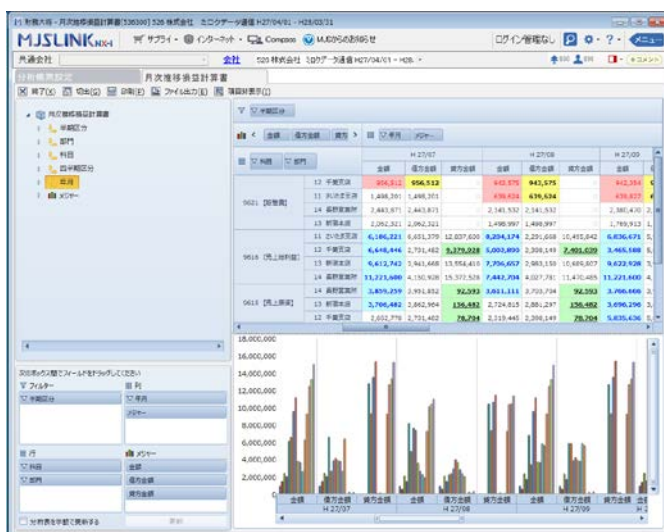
分析帳票 - 月次推移損益計算書[536300] 526 株式会社 ミロクデータ通信 H27/04/01 - H28/03/31

MJSLINK NX-I　サプライ・　インターネット・　Compass　MJSからのお知らせ　ログイン管理なし　メニュー

共通会社　会社　526 株式会社 ミロクデータ通信 H27/04/01 - H28.

分析帳票設定　月次推移損益計算書

終了(X)　切出(D)　印刷(P)　ファイル出力(E)　項目非表示(I)

月次推移損益計算書
半期区分
部門
科目
四半期区分
年月
メジャー

半期区分

全額　借方金額　貸方 >　年月　メジャー

科目　部門

| | | H 27/07 | | | H 27/08 | | | H 27/09 | |
|---|---|---|---|---|---|---|---|---|---|
| | | 金額 | 借方金額 | 貸方金額 | 金額 | 借方金額 | 貸方金額 | 金額 | |
| 9621 [販管費] | 12 千葉支店 | 956,512 | 956,512 | | 943,575 | 943,575 | | 942,354 | |
| | 11 さいたま支店 | 1,498,301 | 1,498,301 | | 639,634 | 639,634 | | 439,827 | |
| | 14 長野営業所 | 2,443,871 | 2,443,871 | | 2,341,532 | 2,341,532 | | 2,380,470 | |
| | 13 新潟本店 | 2,062,321 | 2,062,321 | | 1,498,997 | 1,498,997 | | 1,789,913 | |
| 9616 [売上総利益] | 11 さいたま支店 | 6,146,321 | 6,651,378 | 12,837,600 | 6,204,174 | 2,291,668 | 10,495,842 | 6,836,671 | |
| | 12 千葉支店 | 6,648,446 | 2,731,482 | 9,379,928 | 5,003,893 | 2,398,149 | 7,401,039 | 3,465,188 | |
| | 13 新潟本店 | 6,612,742 | 3,941,668 | 10,554,410 | 7,706,657 | 2,983,150 | 10,689,807 | 9,622,928 | |
| | 14 長野営業所 | 11,221,600 | 4,150,928 | 15,372,528 | 7,442,704 | 4,027,781 | 11,470,485 | 11,221,600 | |
| 9615 [売上原価] | 14 長野営業所 | 3,859,259 | 3,951,852 | 92,593 | 3,611,111 | 3,703,704 | 92,593 | 3,766,666 | |
| | 13 新潟本店 | 3,766,482 | 2,862,964 | 136,482 | 2,724,815 | 2,861,297 | 136,482 | 3,696,296 | |
| | 12 千葉支店 | 2,602,778 | 2,721,482 | 78,704 | 2,319,445 | 2,398,149 | 78,704 | 5,835,636 | |

ここのボックス間でフィールドをドラッグしてください
フィルター　列
半期区分　年月
メジャー
行　メジャー
科目　金額
部門　借方金額
貸方金額

分析表を手動で更新する　更新

18,000,000
16,000,000
14,000,000
12,000,000
10,000,000
8,000,000
6,000,000
4,000,000
2,000,000
0

金額　借方金額　貸方金額　金額　借方金額　貸方金額　金額　借方金額　貸方金額　金額
H 27/07　H 27/08　H 27/09